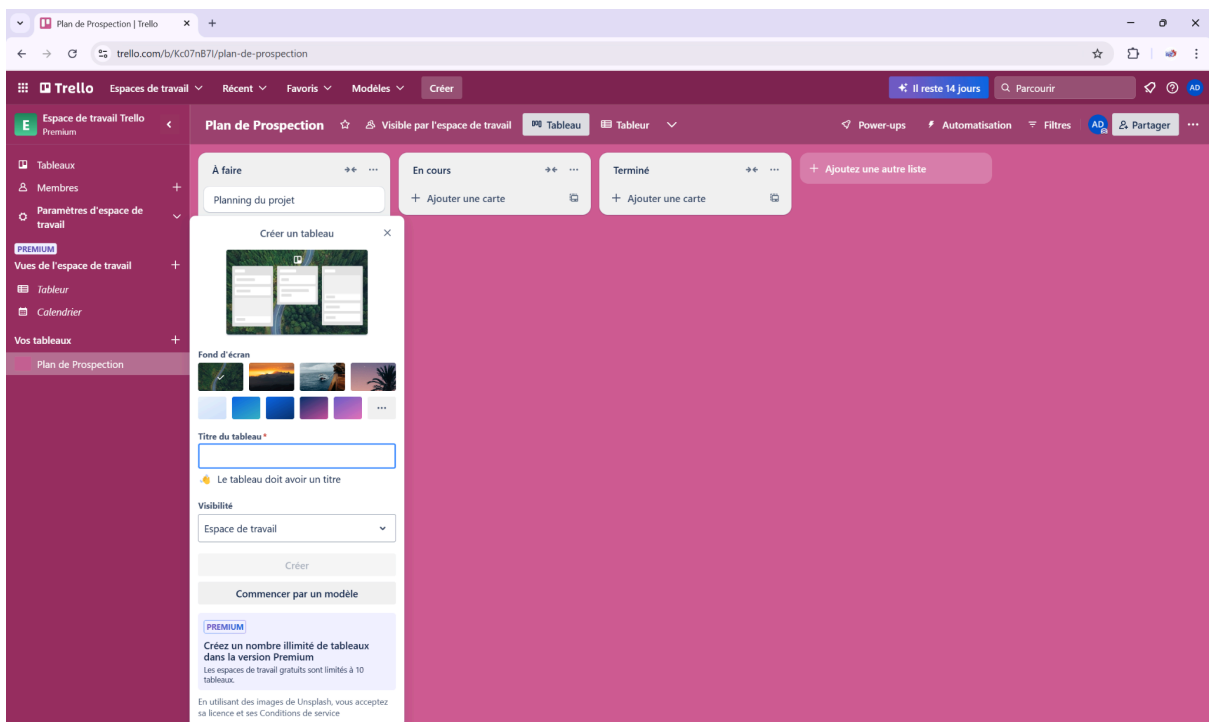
Plan de Prospection | Trello

trello.com/b/Kc07nB7l/plan-de-prospection

Trello Espaces de travail Récent Favoris Modèles Créer

Il reste 14 jours Parcourir AD

E Espace de travail Trello Premium

Tableaux
Membres
Paramètres d'espace de travail

PREMIUM
Vues de l'espace de travail
Tableur
Calendrier

Vos tableaux
Plan de Prospection

Plan de Prospection Visible par l'espace de travail Tableau Tableur

Power-ups Automatisation Filtres AD Partager

À faire
Planning du projet

En cours
+ Ajouter une carte

Terminé
+ Ajouter une carte

+ Ajoutez une autre liste

Créer un tableau

Fond d'écran

...

Titre du tableau *

Le tableau doit avoir un titre

Visibilité

Espace de travail

Créer

Commencer par un modèle

PREMIUM

Créez un nombre illimité de tableaux dans la version Premium

Les espaces de travail gratuits sont limités à 10 tableaux.

En utilisant des images de Unsplash, vous acceptez sa licence et ses Conditions de service